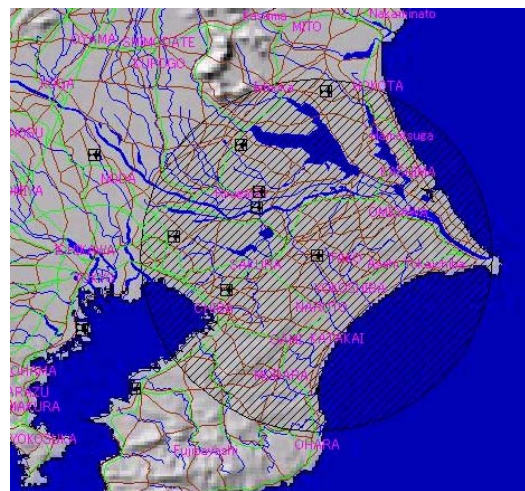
Kasama
MITO
Nakaminato
ASHIKAGA
SHIMODATE
TANAGO
ANO
Iwase
HOKOTA
ASHIKAGA
Kashima
Hasaki
KOSHIGAYA
NODA
URAWA
Kashiwa
MATSUDO
Omigawa
Choshi
FUNABASHI
TOKYO
SAKURA
Yokaichiba
Asahi
CHIBA
TOGANE
OHAMI
KAWASAKI
KISARAZU
MOBARA
YOKOHAMA
Ichihara
OTAKI
OHARA
YOKOSUKA
Fujiyama
KAMOGAWA
TATEYAMA